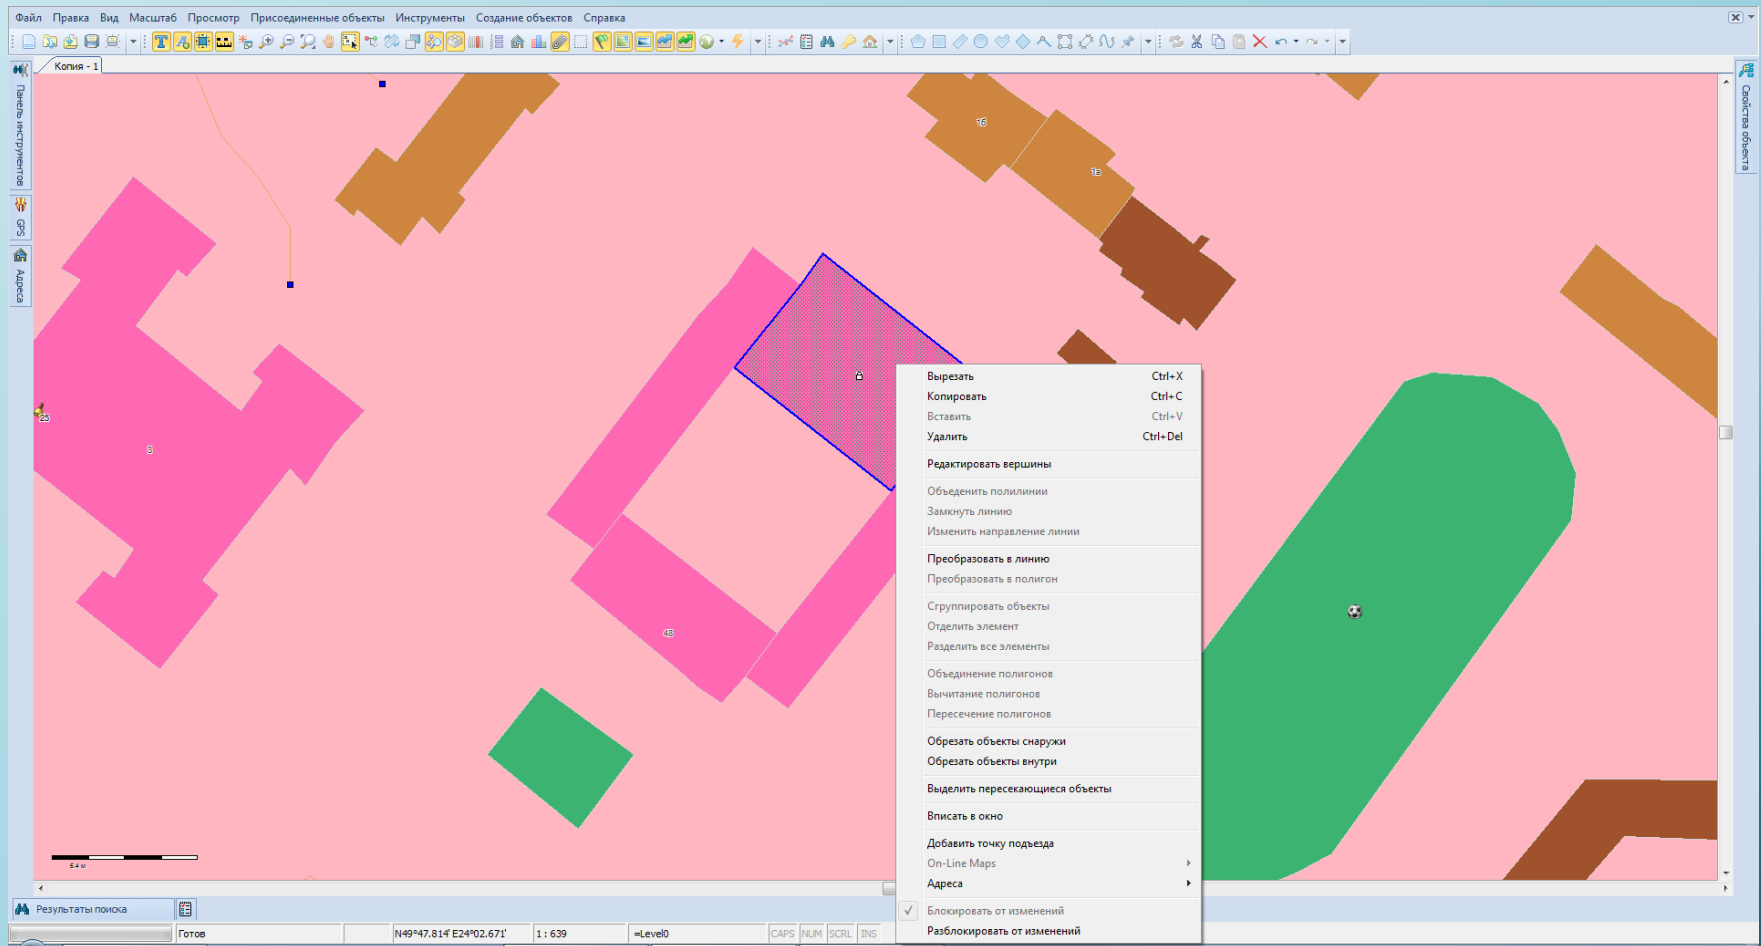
Файл Правка Вид Масштаб Просмотр Присоединенные объекты Инструменты Создание объектов Справка

Копия - 1

Панель инструментов
GPS
Адреса
Свойства объекта

16
1а
25
8
48

6.4 м

Вырезать Ctrl+X
Копировать Ctrl+C
Вставить Ctrl+V
Удалить Ctrl+Del
Редактировать вершины
Объеденить полилинии
Замкнуть линию
Изменить направление линии
Преобразовать в линию
Преобразовать в полигон
Сгруппировать объекты
Отделить элемент
Разделить все элементы
Объединение полигонов
Вычитание полигонов
Пересечение полигонов
Обрезать объекты снаружи
Обрезать объекты внутри
Выделить пересекающиеся объекты
Вписать в окно
Добавить точку подъезда
On-Line Maps
Адреса
Блокировать от изменений
Разблокировать от изменений

Результаты поиска

Готов | N49°47.814' E24°02.671' | 1 : 639 | =Level0 | CAPS | NUM | SCRL | INS